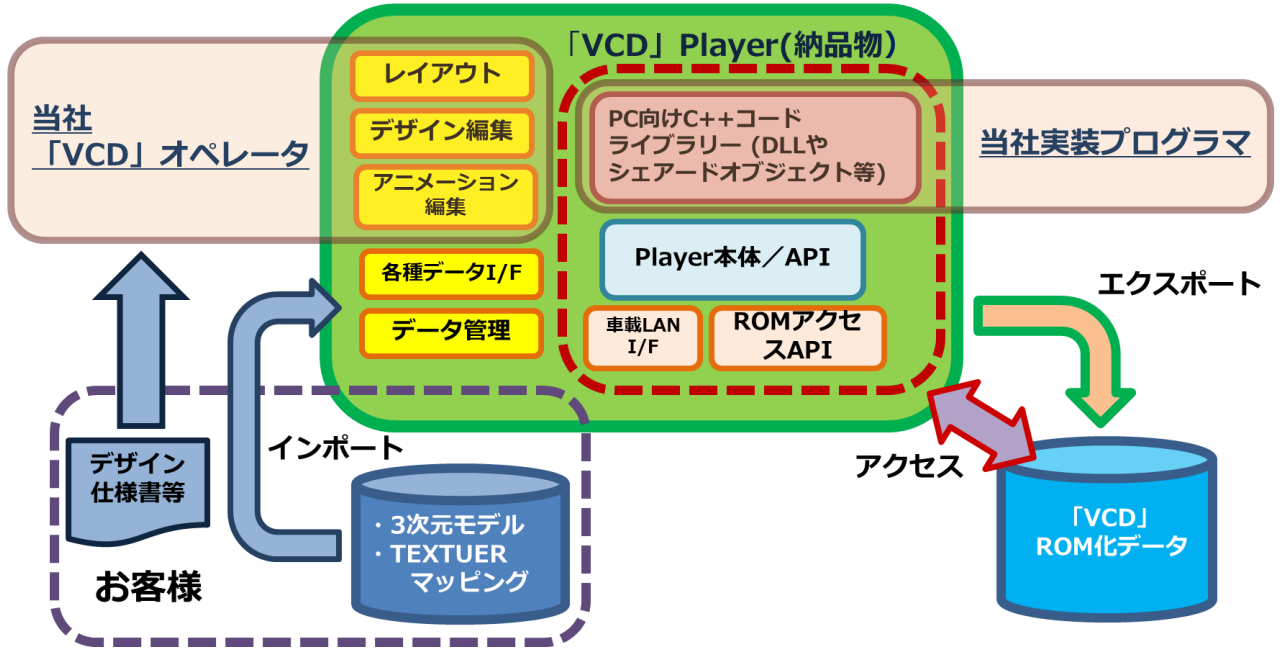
「VCD」Player(納品物)

当社
「VCD」オペレータ

レイアウト

デザイン編集

アニメーション編集

PC向けC++コード
ライブラリー (DLLや
シェアードオブジェクト等)

当社実装プログラマ

Player本体／API

各種データI/F

データ管理

車載LAN
I/F

ROMアクセスAPI

エクスポート

アクセス

インポート

デザイン
仕様書等

・3次元モデル
・TEXTUER
マッピング

お客様

「VCD」
ROM化データ